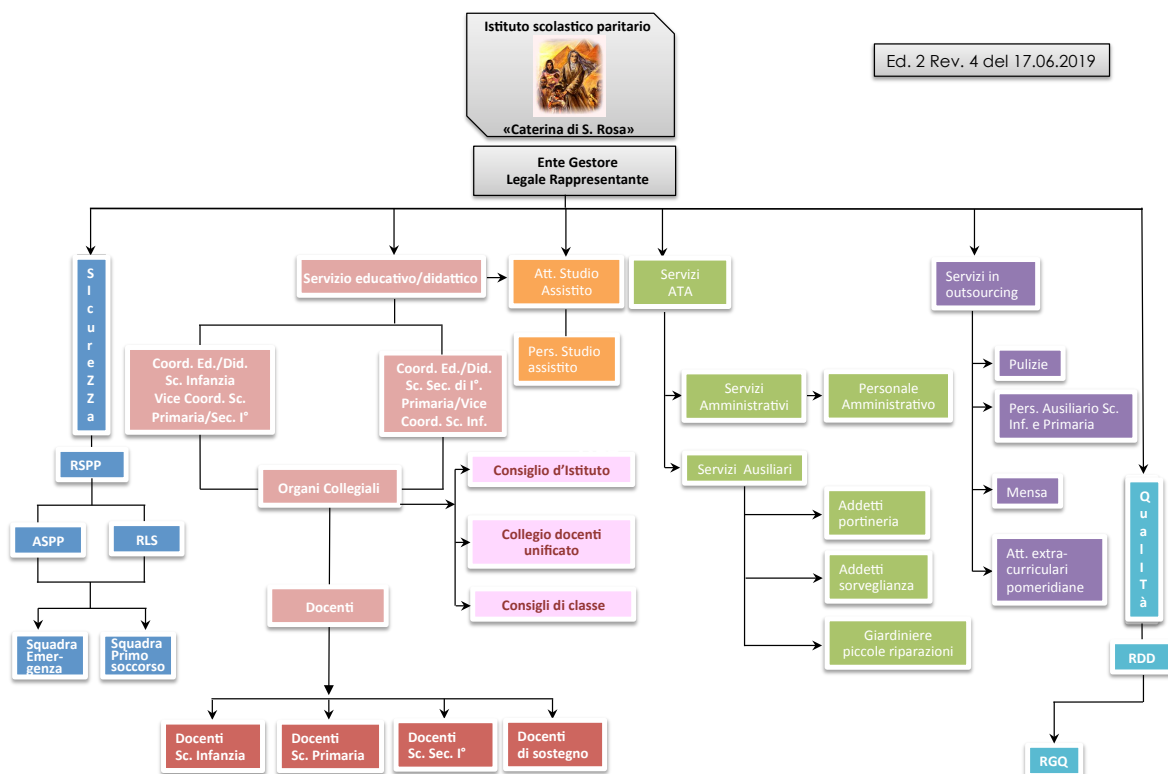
Istituto scolastico paritario

«Caterina di S. Rosa»

Ed. 2 Rev. 4 del 17.06.2019

Ente Gestore
Legale Rappresentante

S I c u r e Z Z a

RSPP

ASPP

RLS

Squadra Emergenza

Squadra Primo soccorso

Servizio educativo/didattico

Coord. Ed./Did. Sc. Infanzia Vice Coord. Sc. Primaria/Sec. I°

Coord. Ed./Did. Sc. Sec. di I°. Primaria/Vice Coord. Sc. Inf.

Organi Collegiali

Consiglio d'Istituto

Collegio docenti unificato

Consigli di classe

Docenti

Docenti Sc. Infanzia

Docenti Sc. Primaria

Docenti Sc. Sec. I°

Docenti di sostegno

Att. Studio Assistito

Pers. Studio assistito

Servizi ATA

Servizi Amministrativi

Personale Amministrativo

Servizi Ausiliari

Addetti portineria

Addetti sorveglianza

Giardiniere piccole riparazioni

Servizi in outsourcing

Pulizie

Pers. Ausiliario Sc. Inf. e Primaria

Mensa

Att. extra-curriculari pomeridiane

Q u a l I T à

RDD

RGQ